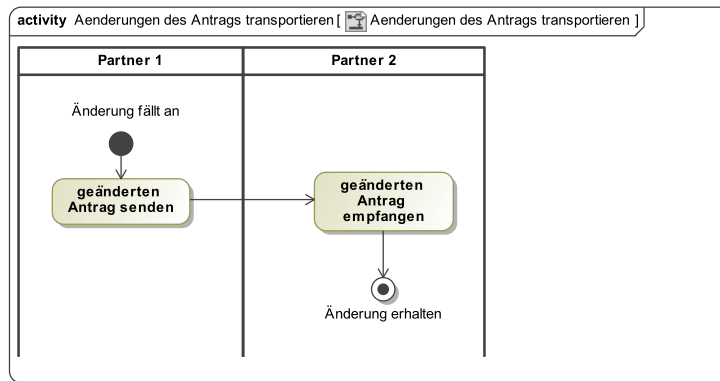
activity Aenderungen des Antrags transportieren [ Aenderungen des Antrags transportieren ]

| Partner 1 | Partner 2 |
|---|---|
| Änderung fällt an | |
| geänderten Antrag senden | geänderten Antrag empfangen |
| | Änderung erhalten |